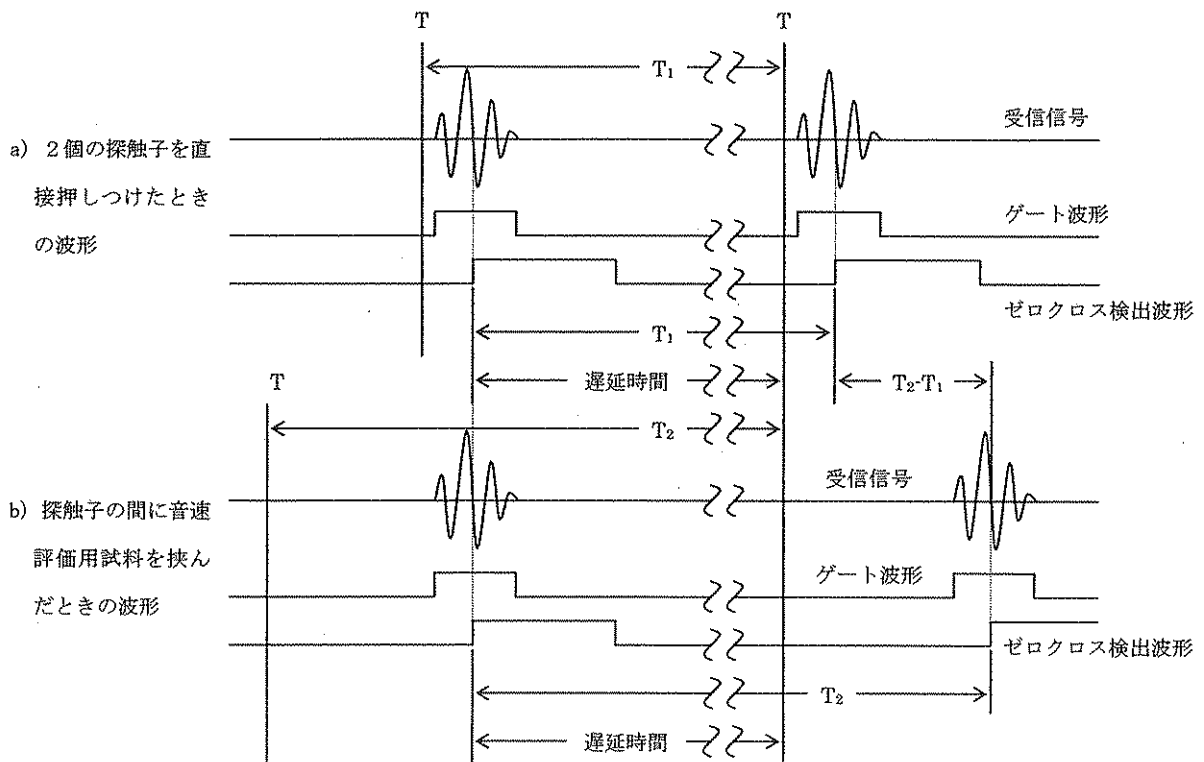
T

T

$T_1$

受信信号

a) 2個の探触子を直接押しつけたときの波形

ゲート波形

ゼロクロス検出波形

$T_1$

遅延時間

$T_2$-$T_1$

T

$T_2$

受信信号

b) 探触子の間に音速評価用試料を挟んだときの波形

ゲート波形

ゼロクロス検出波形

$T_2$

遅延時間